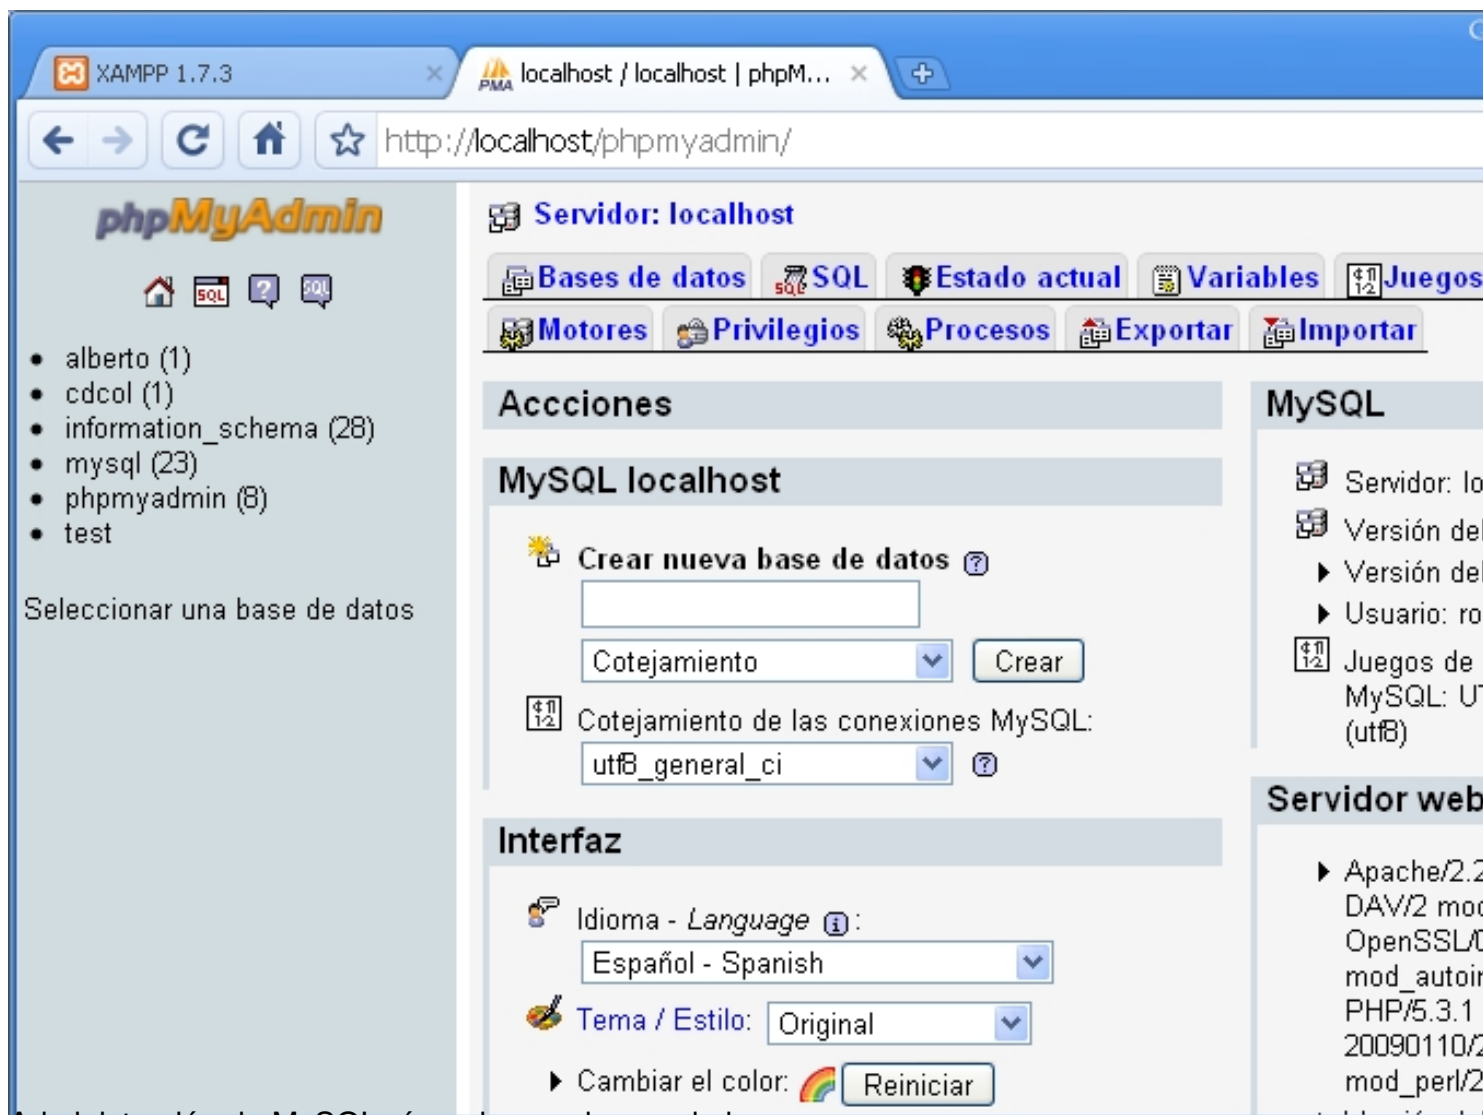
XAMPP 1.7.3
localhost / localhost | phpM...
http://localhost/phpmyadmin/

phpMyAdmin

- alberto (1)
- cdcol (1)
- information_schema (28)
- mysql (23)
- phpmyadmin (8)
- test

Seleccionar una base de datos

Servidor: localhost

Bases de datos | SQL | Estado actual | Variables | Juegos
Motores | Privilegios | Procesos | Exportar | Importar

Accciones

MySQL localhost

Crear nueva base de datos

Cotejamiento
Crear

Cotejamiento de las conexiones MySQL:
utf8_general_ci

Interfaz

Idioma - *Language* :
Español - Spanish

Tema / Estilo: Original

Cambiar el color: Reiniciar

MySQL

Servidor: lo
Versión del
Versión del
Usuario: ro
Juegos de
MySQL: U
(utf8)

Servidor web

Apache/2.2
DAV/2 mod
OpenSSL/
mod_autoir
PHP/5.3.1
20090110/
mod_perl/2

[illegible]